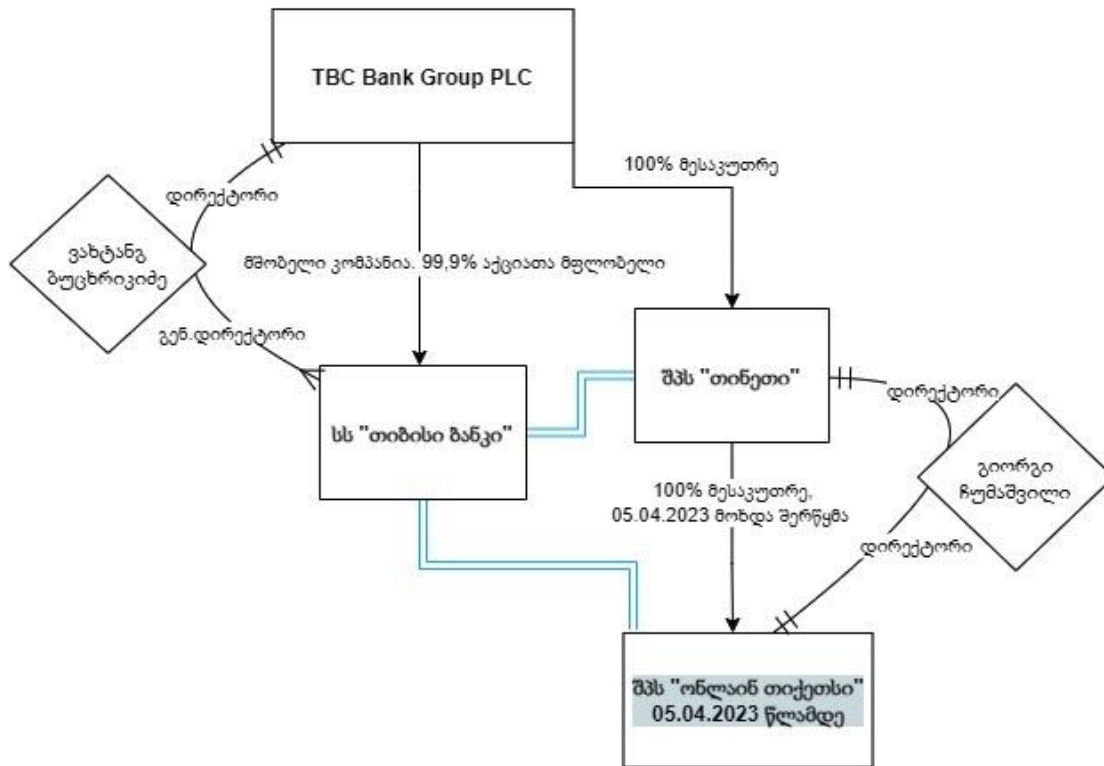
TBC Bank Group PLC

დირექტორი

ვახტანგ ბუცხრიკიძე

მშობელი კომპანია. 99,9% აქციათა მფლობელი

100% მესაკუთრე

გენ.დირექტორი

სს "თიბისი ბანკი"

შპს "თინეთი"

დირექტორი

გიორგი ჩუმაშვილი

100% მესაკუთრე, 05.04.2023 მოხდა შერწყმა

დირექტორი

შპს "ონლაინ თიქეთსი" 05.04.2023 წლამდე